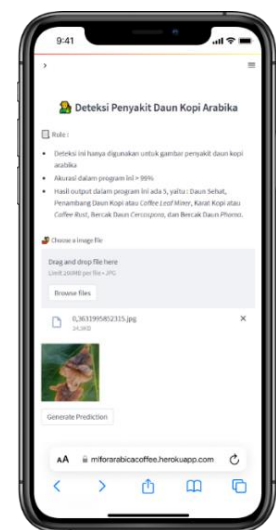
9:41

>

≡

Deteksi Penyakit Daun Kopi Arabika

Rule :

- Deteksi ini hanya digunakan untuk gambar penyakit daun kopi arabika
- Akurasi dalam program ini > 99%
- Hasil output dalam program ini ada 5, yaitu : Daun Sehat, Penambang Daun Kopi atau *Coffee Leaf Miner*, Karat Kopi atau *Coffee Rust*, Bercak Daun *Cercospora*, dan Bercak Daun *Phoma*.

Choose a image file

Drag and drop file here
Limit 200MB per file • JPG

Browse files

0_3631995852315.jpg
24.5KB

×

Generate Prediction

AA mfcrarabicacoffee.herokuapp.com